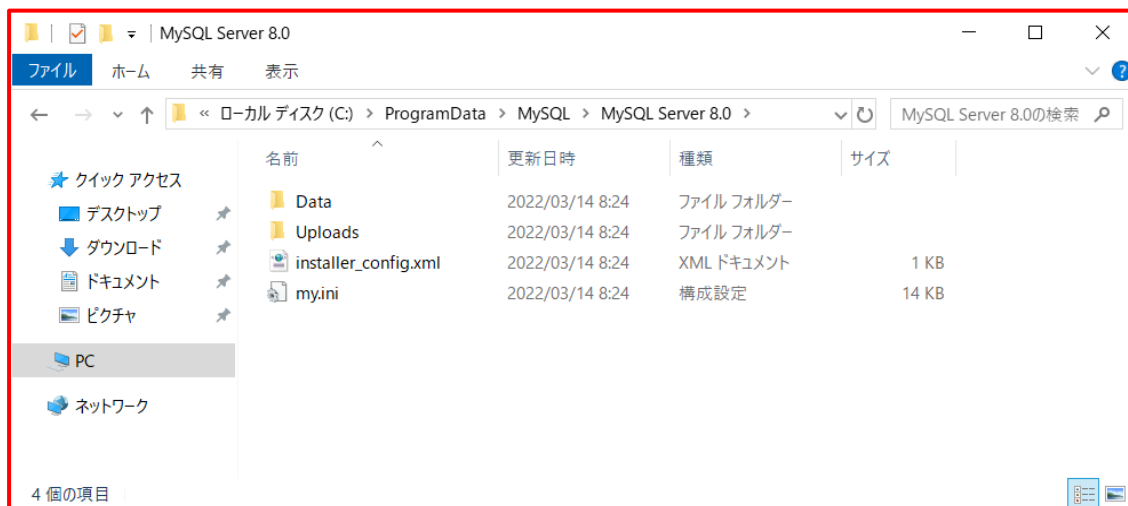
MySQL Server 8.0

ファイル ホーム 共有 表示

« ローカル ディスク (C:) > ProgramData > MySQL > MySQL Server 8.0 >

MySQL Server 8.0の検索

クイック アクセス
デスクトップ
ダウンロード
ドキュメント
ピクチャ
PC
ネットワーク

| 名前 | 更新日時 | 種類 | サイズ |
|---|---|---|---|
| Data | 2022/03/14 8:24 | ファイル フォルダー | |
| Uploads | 2022/03/14 8:24 | ファイル フォルダー | |
| installer_config.xml | 2022/03/14 8:24 | XML ドキュメント | 1 KB |
| my.ini | 2022/03/14 8:24 | 構成設定 | 14 KB |

4 個の項目